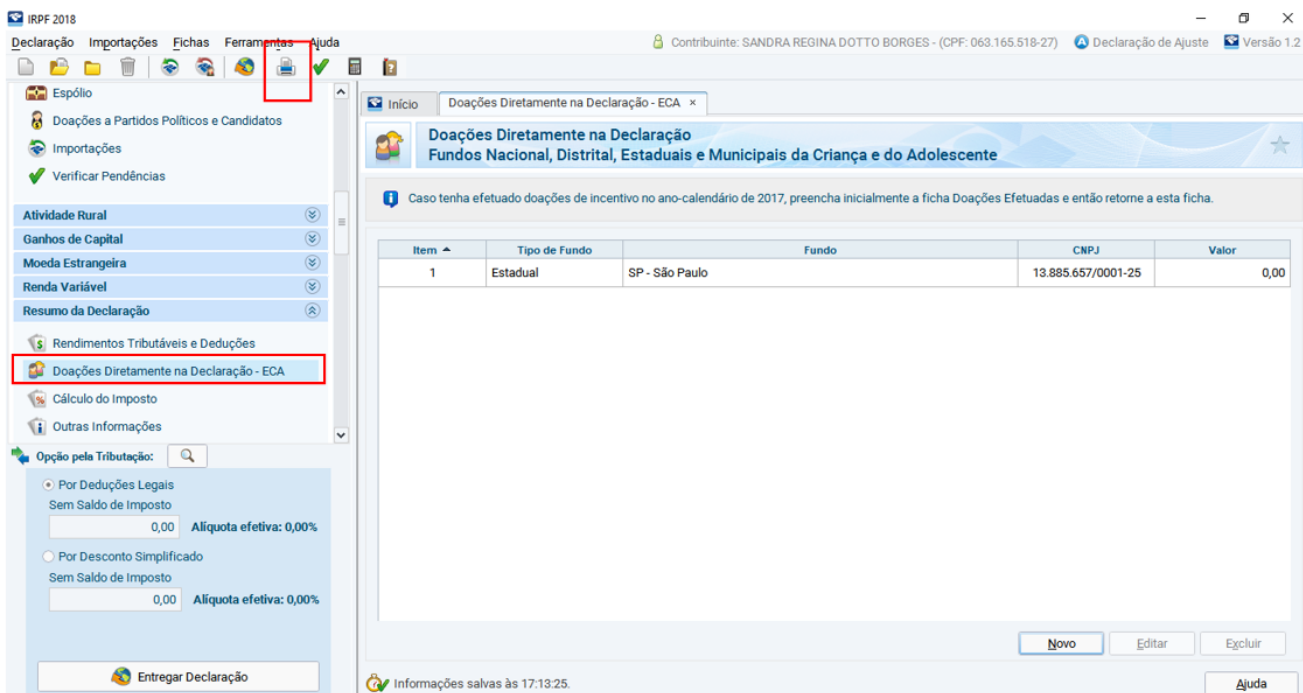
IRPF 2018

Declaração Importações Fichas Ferramentas Ajuda

Contribuinte: SANDRA REGINA DOTTO BORGES - (CPF: 063.165.518-27) Declaração de Ajuste Versão 1.2

Espólio
Doações a Partidos Políticos e Candidatos
Importações
Verificar Pendências

Atividade Rural
Ganhos de Capital
Moeda Estrangeira
Renda Variável
Resumo da Declaração

Rendimentos Tributáveis e Deduções
Doações Diretamente na Declaração - ECA
Cálculo do Imposto
Outras Informações

Opção pela Tributação:

Por Deduções Legais
Sem Saldo de Imposto
0,00 Alíquota efetiva: 0,00%

Por Desconto Simplificado
Sem Saldo de Imposto
0,00 Alíquota efetiva: 0,00%

Entregar Declaração

Início Doações Diretamente na Declaração - ECA ×

Doações Diretamente na Declaração
Fundos Nacional, Distrital, Estaduais e Municipais da Criança e do Adolescente

Caso tenha efetuado doações de incentivo no ano-calendário de 2017, preencha inicialmente a ficha Doações Efetuadas e então retorne a esta ficha.

| Item | Tipo de Fundo | Fundo | CNPJ | Valor |
|---|---|---|---|---|
| 1 | Estadual | SP - São Paulo | 13.885.657/0001-25 | 0,00 |

Novo Editar Excluir

Informações salvas às 17:13:25.

Ajuda